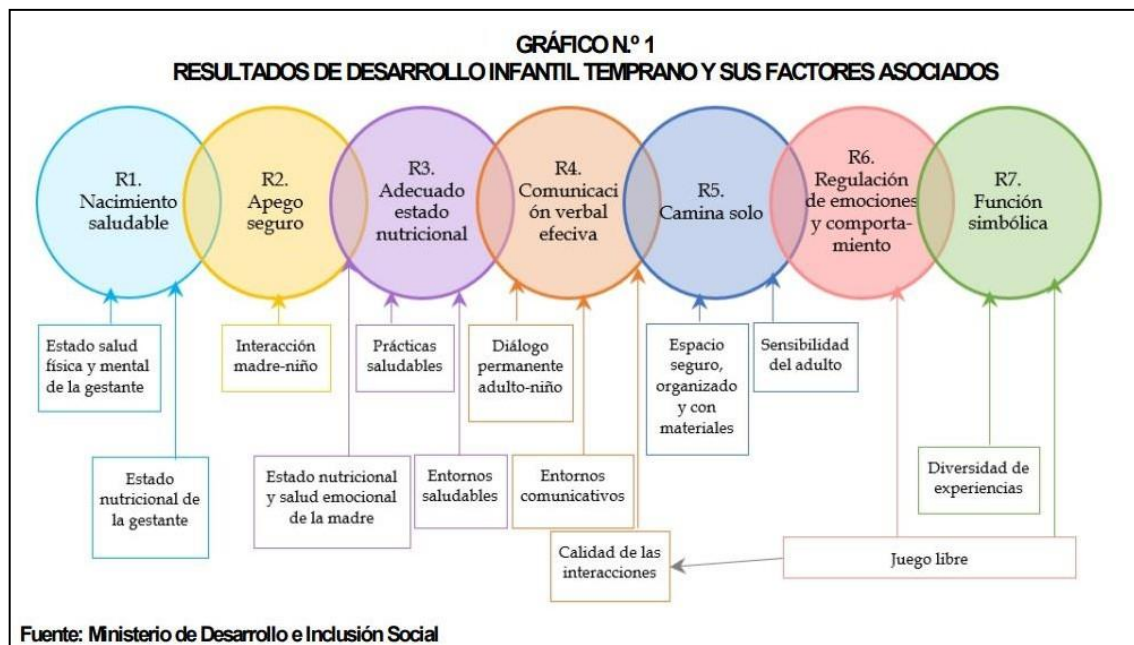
GRÁFICO N.º 1
RESULTADOS DE DESARROLLO INFANTIL TEMPRANO Y SUS FACTORES ASOCIADOS

R1. Nacimiento saludable

R2. Apego seguro

R3. Adecuado estado nutricional

R4. Comunicación verbal efeciva

R5. Camina solo

R6. Regulación de emociones y comportamiento

R7. Función simbólica

Estado salud física y mental de la gestante

Estado nutricional de la gestante

Interacción madre-niño

Prácticas saludables

Estado nutricional y salud emocional de la madre

Entornos saludables

Diálogo permanente adulto-niño

Entornos comunicativos

Espacio seguro, organizado y con materiales

Sensibilidad del adulto

Diversidad de experiencias

Calidad de las interacciones

Juego libre

Fuente: Ministerio de Desarrollo e Inclusión Social